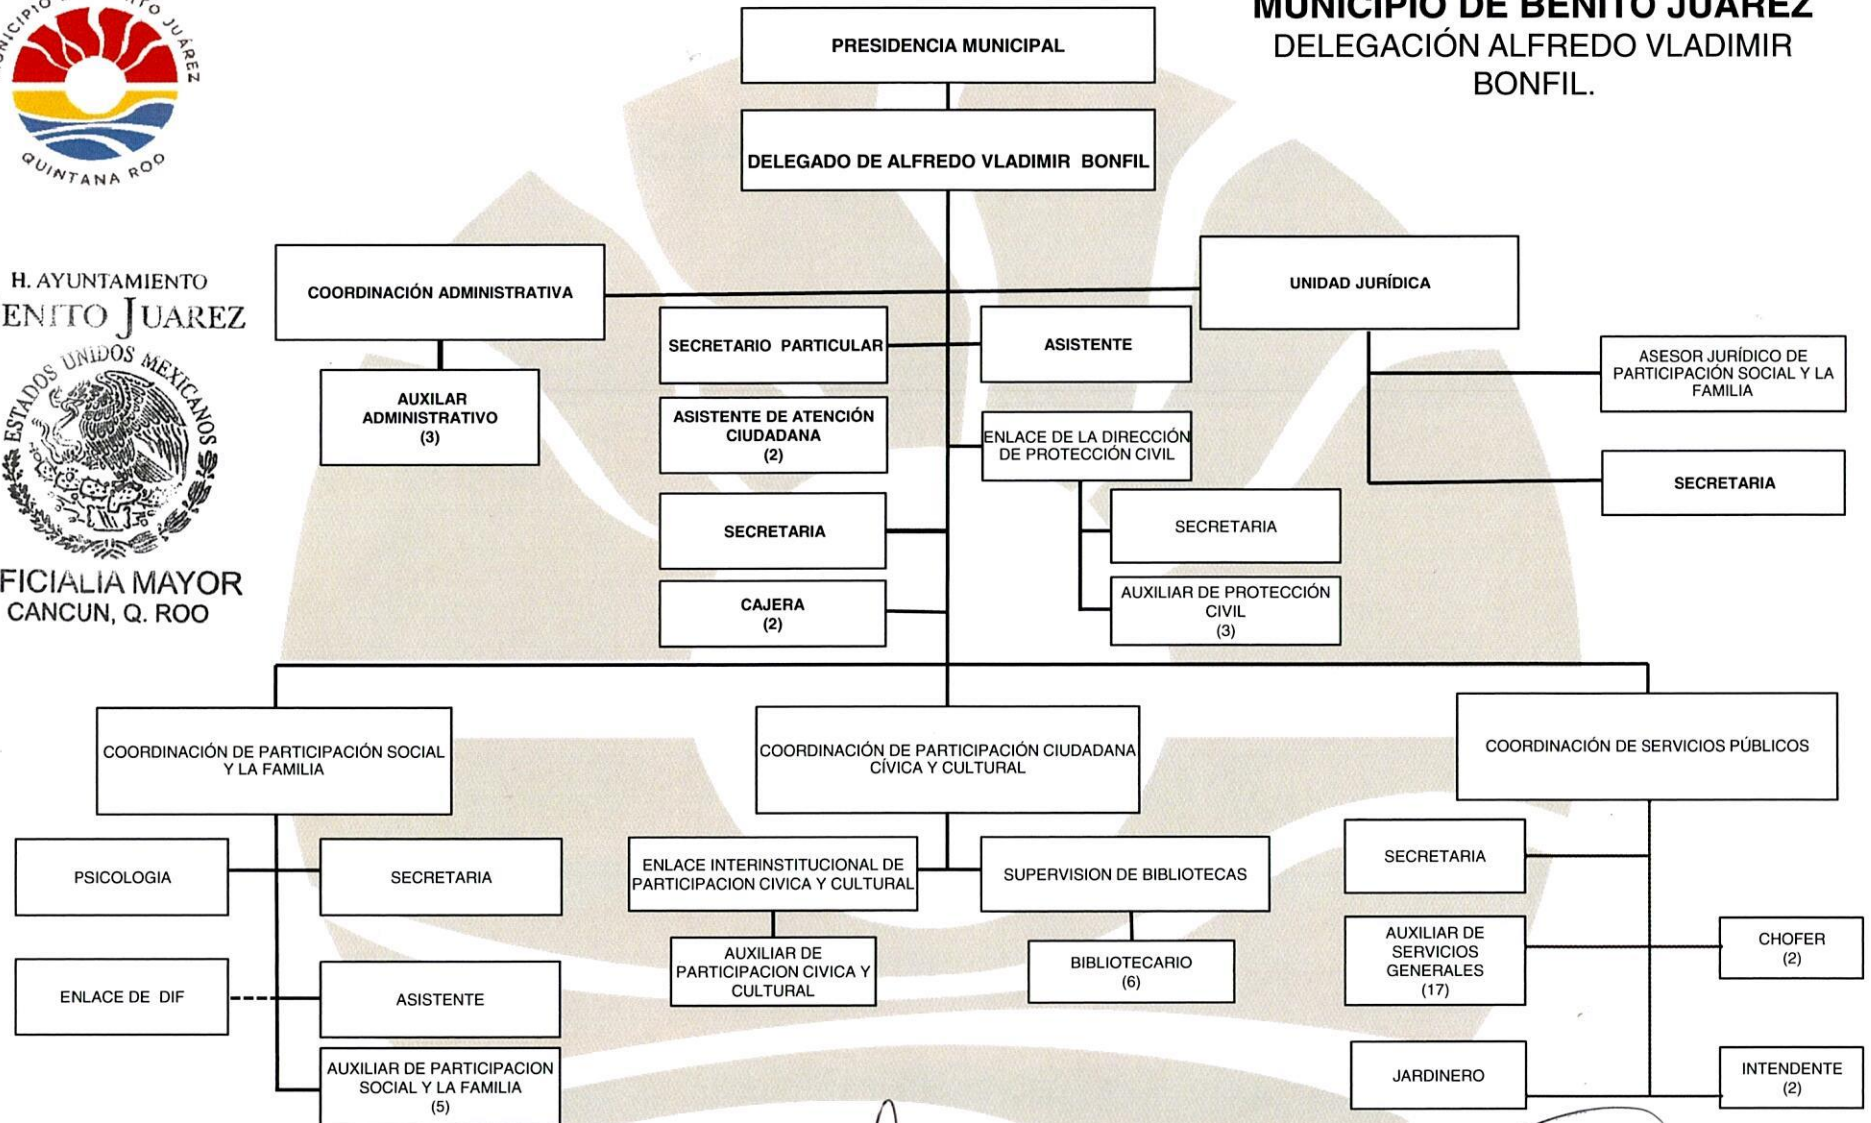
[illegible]CIPIO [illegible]ITO JUÁREZ
QUINTANA ROO

MUNICIPIO DE BENITO JUÁREZ
DELEGACIÓN ALFREDO VLADIMIR BONFIL.

H. AYUNTAMIENTO
ENITO JUAREZ
ESTADOS UNIDOS MEXICANOS
FICIALIA MAYOR
CANCUN, Q. ROO

PRESIDENCIA MUNICIPAL

DELEGADO DE ALFREDO VLADIMIR BONFIL

COORDINACIÓN ADMINISTRATIVA

UNIDAD JURÍDICA

AUXILAR ADMINISTRATIVO (3)

SECRETARIO PARTICULAR

ASISTENTE

ASESOR JURÍDICO DE PARTICIPACIÓN SOCIAL Y LA FAMILIA

ASISTENTE DE ATENCIÓN CIUDADANA (2)

ENLACE DE LA DIRECCIÓN DE PROTECCIÓN CIVIL

SECRETARIA

SECRETARIA

SECRETARIA

CAJERA (2)

AUXILIAR DE PROTECCIÓN CIVIL (3)

COORDINACIÓN DE PARTICIPACIÓN SOCIAL Y LA FAMILIA

COORDINACIÓN DE PARTICIPACIÓN CIUDADANA CÍVICA Y CULTURAL

COORDINACIÓN DE SERVICIOS PÚBLICOS

PSICOLOGIA

SECRETARIA

ENLACE INTERINSTITUCIONAL DE PARTICIPACION CIVICA Y CULTURAL

SUPERVISION DE BIBLIOTECAS

SECRETARIA

AUXILIAR DE PARTICIPACION CIVICA Y CULTURAL

BIBLIOTECARIO (6)

AUXILIAR DE SERVICIOS GENERALES (17)

CHOFER (2)

ENLACE DE DIF

ASISTENTE

AUXILIAR DE PARTICIPACION SOCIAL Y LA FAMILIA (5)

JARDINERO

INTENDENTE (2)